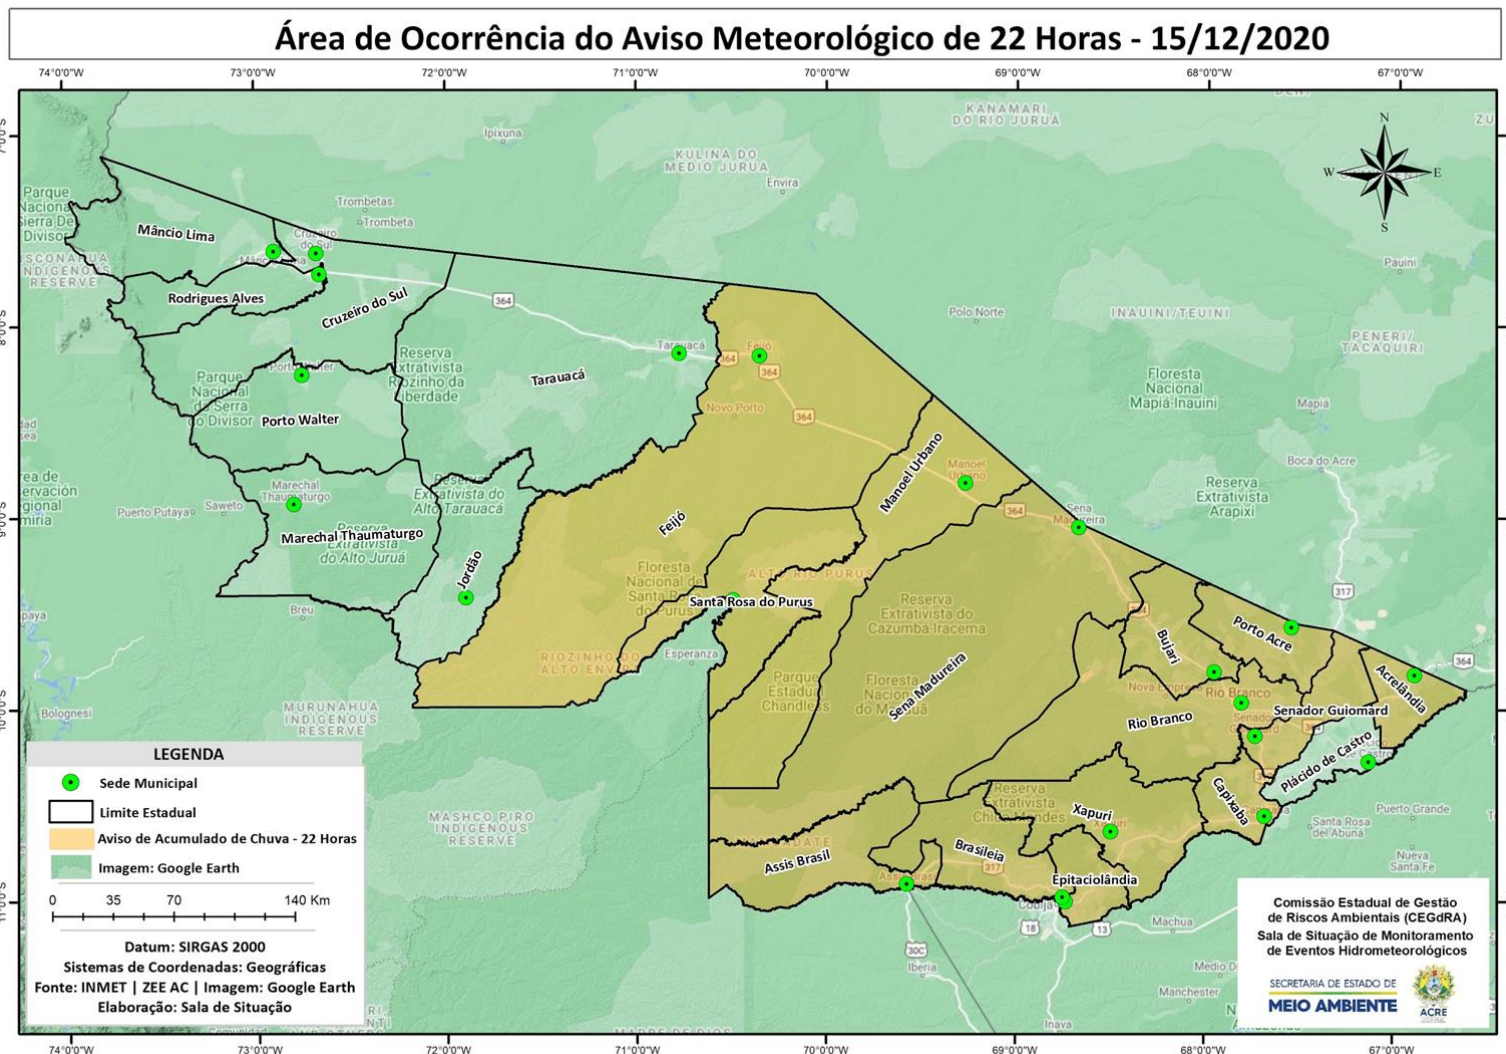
Área de Ocorrência do Aviso Meteorológico de 22 Horas - 15/12/2020

74°0'0"W 73°0'0"W 72°0'0"W 71°0'0"W 70°0'0"W 69°0'0"W 68°0'0"W 67°0'0"W

7°0'0"S 8°0'0"S 9°0'0"S 10°0'0"S 11°0'0"S

N
W E
S

KANAMARI DO RIO JURUÁ
KULINA DO MEDIO JURUA
Envira
Ipixuna
Trombetas
Trombeta
Parque Nacional Serra Do Divisor
ISCONAHUA INDIGENOUS RESERVE
Mâncio Lima
Mâncio Lima
Cruzeiro do Sul
Rodrigues Alves
Cruzeiro do Sul
364
Tarauacá
Feijó
364
364
Novo Porto
364
Polo Norte
INAUINI/TEUINI
PENERI/TACAQUIRI
Pauini
Floresta Nacional Mapiá-Inauini
Mapiá
Boca do Acre
Reserva Extrativista Arapixi
Reserva Extrativista Riozinho da Liberdade
Tarauacá
Parque Nacional da Serra do Divisor
Porto Walter
Porto Walter
Reserva Extrativista do Alto Tarauacá
Marechal Thaumaturgo
Puerto Putaya
Saweto
Marechal Thaumaturgo
Reserva Extrativista do Alto Juruá
Jordão
Breu
Feijó
Manoel Urbano
Manoel Urbano
364
Sena Madureira
Floresta Nacional de Santa Rosa do Purus
ALTO RIO PURUS
Santa Rosa do Purus
RIOZINHO DO ALTO ENVIRA
Esperanza
Reserva Extrativista do Cazumbá-Iracema
Parque Estadual Chandless
Floresta Nacional do Macauã
Sena Madureira
317
Porto Acre
Bujari
Acrelândia
364
Nova Empresa
Rio Branco
Senador Guiomard
Senador
Rio Branco
Plácido de Castro
Castro
Capixaba
Reserva Extrativista Chico Mendes
Xapuri
Santa Rosa del Abunã
Puerto Grande
Nueva Santa Fe
Bologesi
MURUNAHUA INDIGENOUS RESERVE
MASHCO PIRO INDIGENOUS RESERVE
Assis Brasil
Brasiléia
317
Epitaciolândia
Cobija
18
13
Machua
30C
Iberia
Medio
Manchester
Inava
MADRE DE DIOS

LEGENDA
Sede Municipal
Limite Estadual
Aviso de Acumulado de Chuva - 22 Horas
Imagem: Google Earth
0 35 70 140 Km
Datum: SIRGAS 2000
Sistemas de Coordenadas: Geográficas
Fonte: INMET | ZEE AC | Imagem: Google Earth
Elaboração: Sala de Situação

Comissão Estadual de Gestão de Riscos Ambientais (CEGdRA)
Sala de Situação de Monitoramento de Eventos Hidrometeorológicos
SECRETARIA DE ESTADO DE MEIO AMBIENTE
ACRE